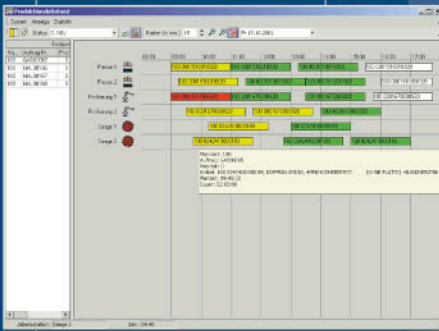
Produktionsleitstand

System Anzeige Statistik

Status: 0 NEU

Raster (in min.): 15

Fr. 15.10.2001

Nr. | Auftrag-Nr. | Pr
102 | GA001062
102 | NIL.88765
102 | NIL.88767
102 | NIL.88768

09:00 10:00 11:00 12:00 13:00 14:00 15:00 16:00 17:00

Presse 1

Presse 2

Prüfung 1

Prüfung 2

Säge 1

Säge 2

Man.Vers. 130
A.-Nr.: GA000065
Vers.Abl.: 1
A.-Bez.: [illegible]
Menge: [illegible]
Dauer: 02:00:00

Arbeitsplatz: Säge 2 Zeit: 09:45